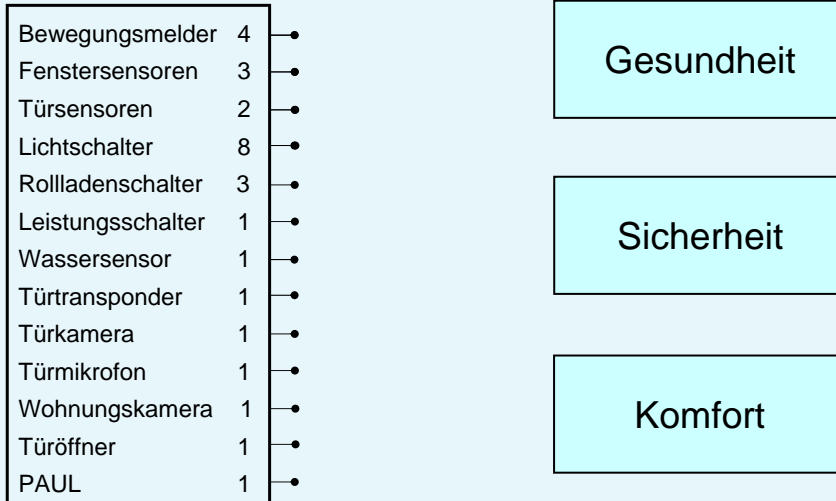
| | |
|---|---|
| Bewegungsmelder | 4 |
| Fenstersensoren | 3 |
| Türsensoren | 2 |
| Lichtschalter | 8 |
| Rollladenschalter | 3 |
| Leistungsschalter | 1 |
| Wassersensor | 1 |
| Türtransponder | 1 |
| Türkamera | 1 |
| Türmikrofon | 1 |
| Wohnungskamera | 1 |
| Türöffner | 1 |
| PAUL | 1 |

Gesundheit

Sicherheit

Komfort